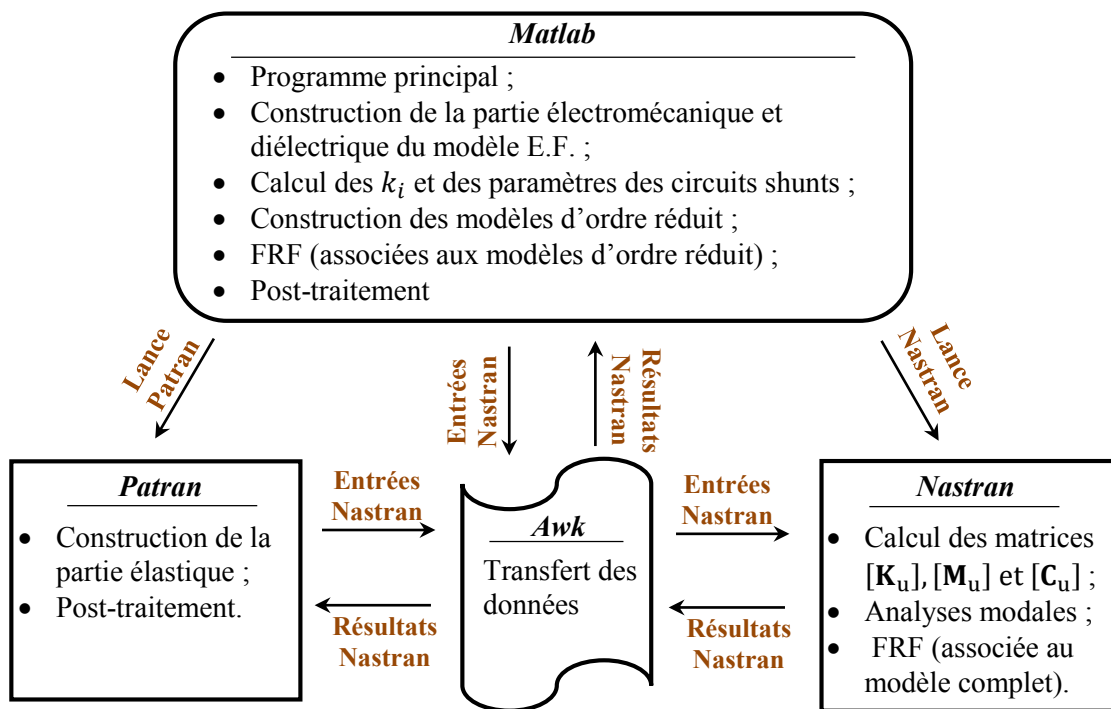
Matlab

- Programme principal ;
- Construction de la partie électromécanique et diélectrique du modèle E.F. ;
- Calcul des $k_i$ et des paramètres des circuits shunts ;
- Construction des modèles d'ordre réduit ;
- FRF (associées aux modèles d'ordre réduit) ;
- Post-traitement

Lance Patran

Entrées Nastran

Résultats Nastran

Lance Nastran

Patran

- Construction de la partie élastique ;
- Post-traitement.

Entrées Nastran

Résultats Nastran

Awk

Transfert des données

Entrées Nastran

Résultats Nastran

Nastran

- Calcul des matrices $[\mathbf{K}_u]$, $[\mathbf{M}_u]$ et $[\mathbf{C}_u]$ ;
- Analyses modales ;
- FRF (associée au modèle complet).